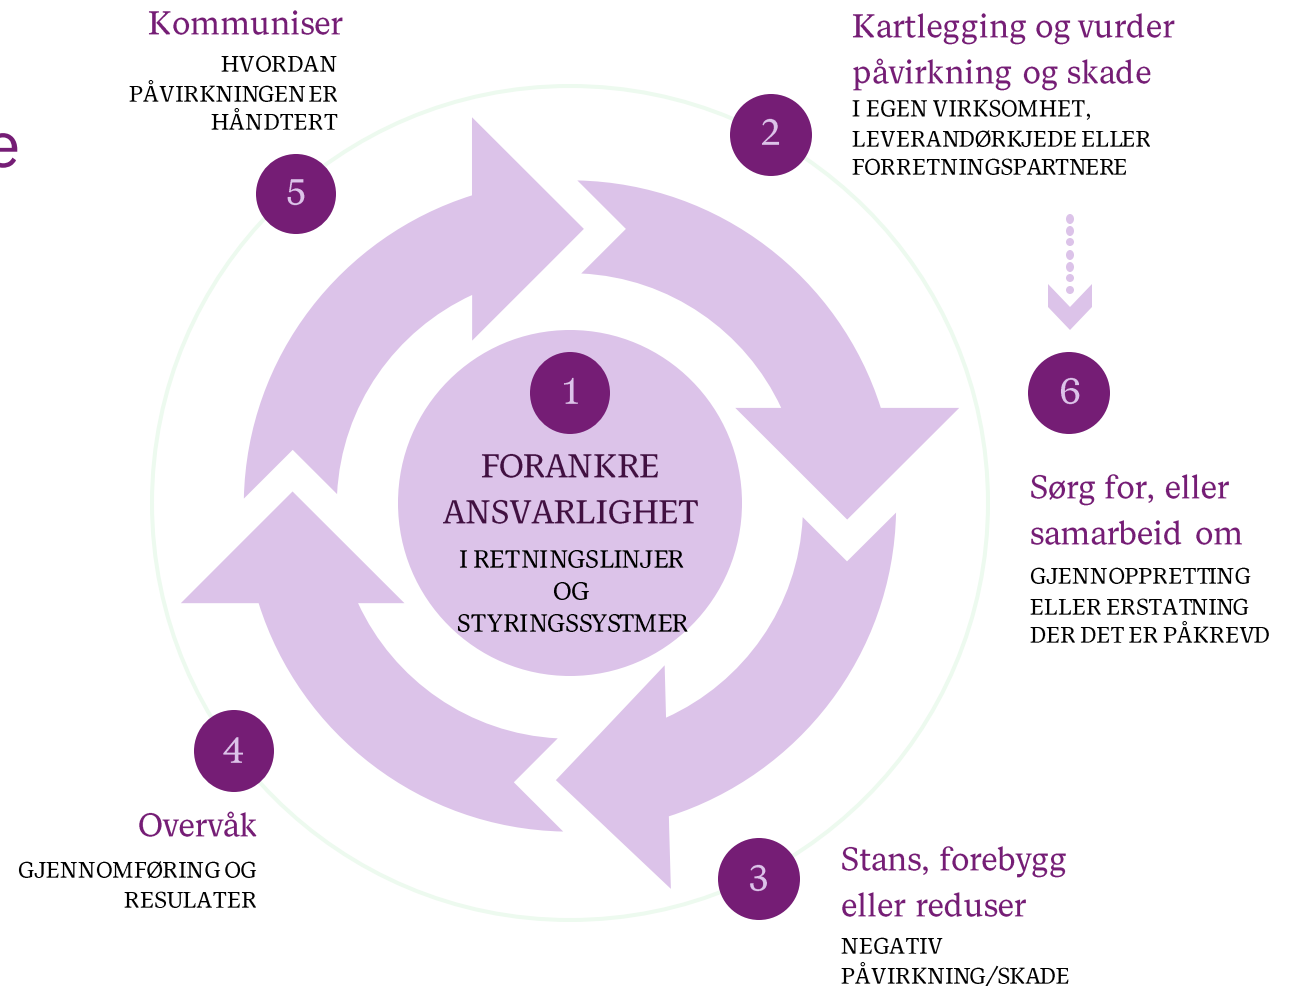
e

Kommuniser
HVORDAN PÅVIRKNINGEN ER HÅNDTERT

5

Kartlegging og vurder påvirkning og skade
I EGEN VIRKSOMHET, LEVERANDØRKJEDE ELLER FORRETNINGSPARTNERE

2

1
FORANKRE ANSVARLIGHET
I RETNINGSLINJER OG STYRINGSSYSTMER

6

Sørg for, eller samarbeid om
GJENNOPPRETTING ELLER ERSTATNING DER DET ER PÅKREVD

4

Overvåk
GJENNOMFØRING OG RESULATER

3

Stans, forebygg eller reduser
NEGATIV PÅVIRKNING/SKADE